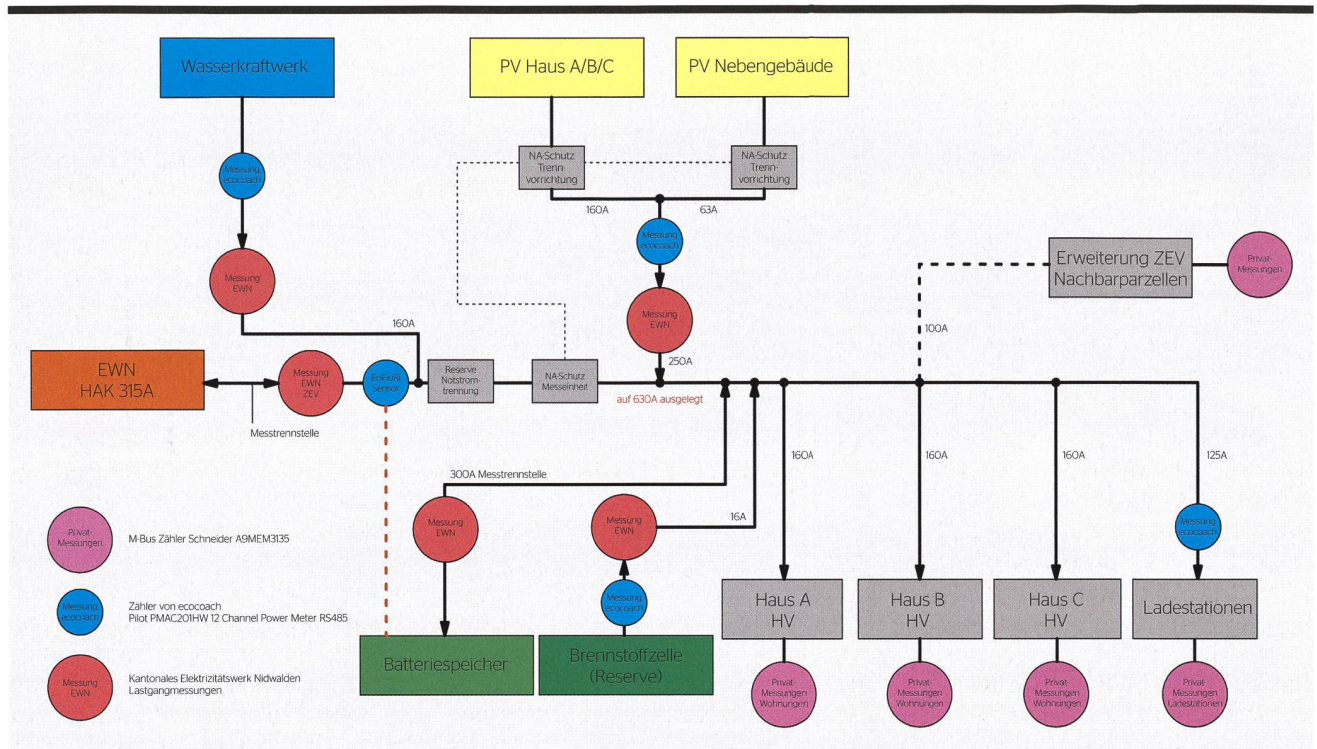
Wasserkraftwerk

PV Haus A/B/C

PV Nebengebäude

NA-Schutz Trennvorrichtung

NA-Schutz Trennvorrichtung

160A

63A

Messung ecocoach

Messung ecocoach

Messung EWN

Messung EWN

Erweiterung ZEV Nachbarparzellen

Privat-Messungen

160A

100A

250A

EWN HAK 315A

Messung EWN ZEV

EnFluRi Sensor

Reserve Notstromtrennung

NA-Schutz Messeinheit

auf 630A ausgelegt

Messtrennstelle

300A Messtrennstelle

160A

160A

160A

125A

Privat-Messungen

M-Bus Zähler Schneider A9MEM3135

Messung EWN

Messung EWN

16A

Messung ecocoach

Messung ecocoach

Zähler von ecocoach Pilot PMAC201HW 12 Channel Power Meter RS485

Messung ecocoach

Haus A HV

Haus B HV

Haus C HV

Ladestationen

Messung EWN

Kantonales Elektrizitätswerk Nidwalden Lastgangmessungen

Batteriespeicher

Brennstoffzelle (Reserve)

Privat-Messungen Wohnungen

Privat-Messungen Wohnungen

Privat-Messungen Wohnungen

Privat-Messungen Ladestationen